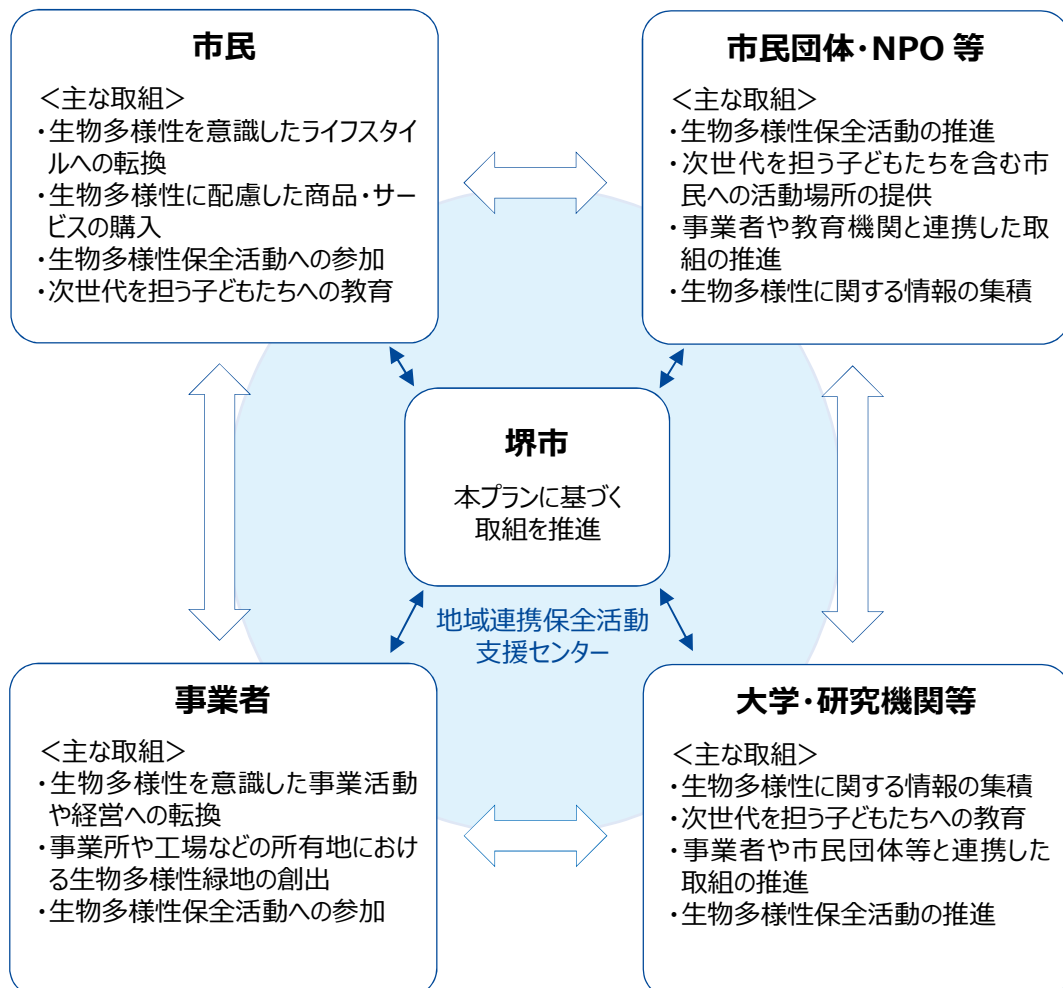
市民

<主な取組>
・生物多様性を意識したライフスタイルへの転換
・生物多様性に配慮した商品・サービスの購入
・生物多様性保全活動への参加
・次世代を担う子どもたちへの教育

市民団体・NPO 等

<主な取組>
・生物多様性保全活動の推進
・次世代を担う子どもたちを含む市民への活動場所の提供
・事業者や教育機関と連携した取組の推進
・生物多様性に関する情報の集積

堺市

本プランに基づく取組を推進

地域連携保全活動支援センター

事業者

<主な取組>
・生物多様性を意識した事業活動や経営への転換
・事業所や工場などの所有地における生物多様性緑地の創出
・生物多様性保全活動への参加

大学・研究機関等

<主な取組>
・生物多様性に関する情報の集積
・次世代を担う子どもたちへの教育
・事業者や市民団体等と連携した取組の推進
・生物多様性保全活動の推進